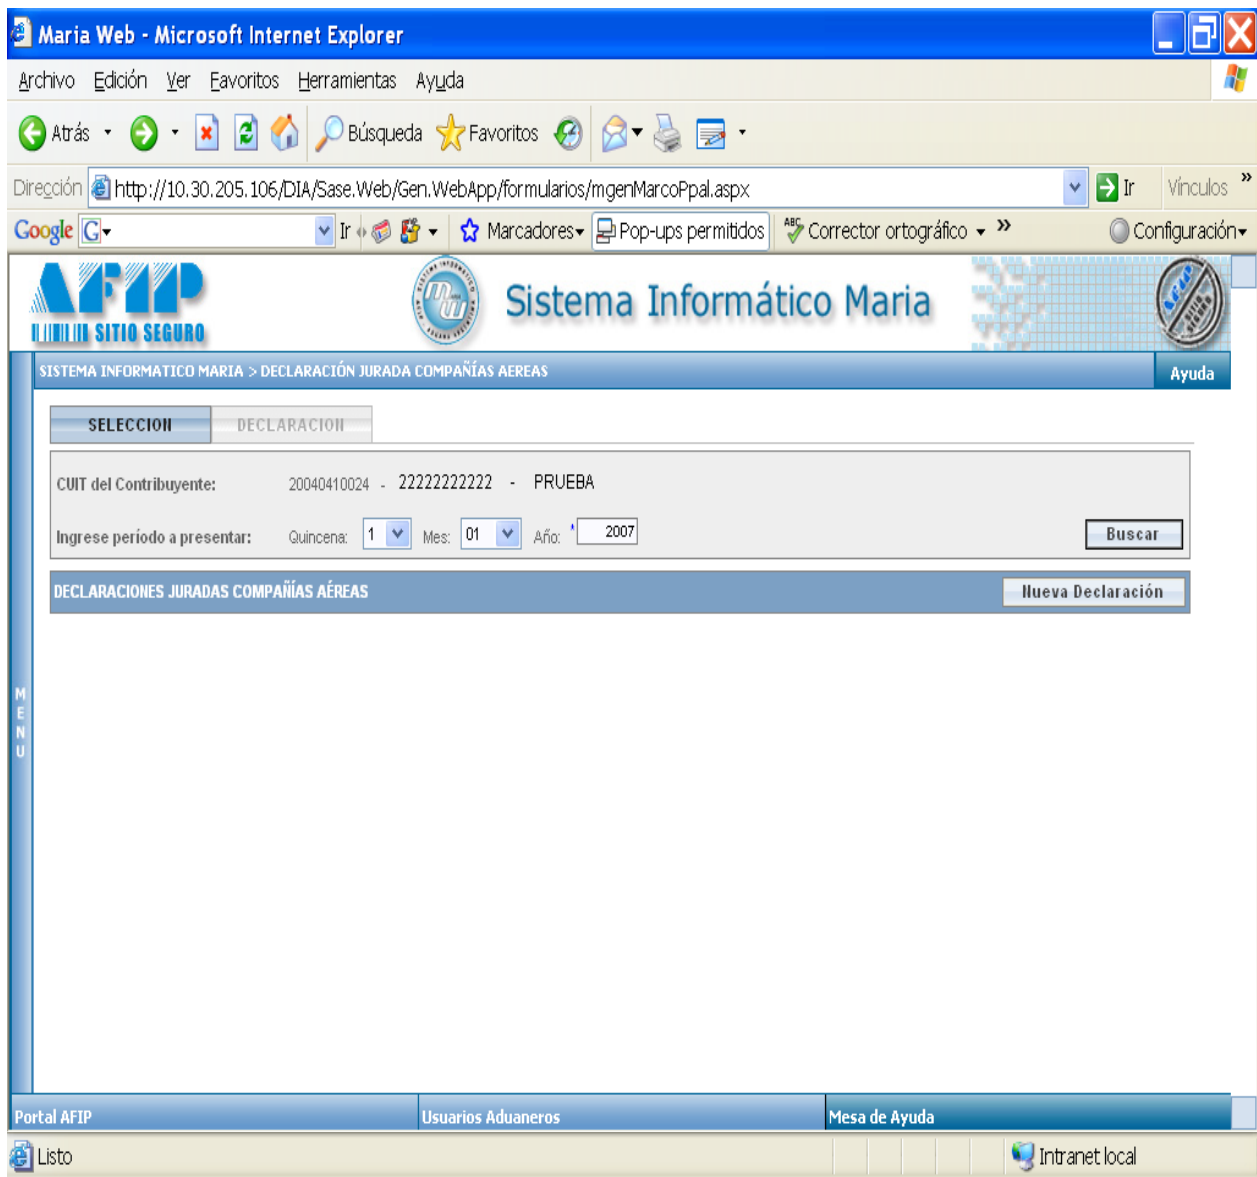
Maria Web - Microsoft Internet Explorer

Archivo Edición Ver Favoritos Herramientas Ayuda

Atrás Búsqueda Favoritos

Dirección http://10.30.205.106/DIA/Sase.Web/Gen.WebApp/formularios/mgenMarcoPpal.aspx Ir Vínculos »

Google G Ir Marcadores Pop-ups permitidos Corrector ortográfico » Configuración

AFIP SITIO SEGURO

Sistema Informático Maria

SISTEMA INFORMATICO MARIA > DECLARACIÓN JURADA COMPAÑÍAS AEREAS

Ayuda

SELECCION DECLARACION

CUIT del Contribuyente: 20040410024 - 22222222222 - PRUEBA

Ingrese período a presentar: Quincena: 1 Mes: 01 Año: * 2007 Buscar

DECLARACIONES JURADAS COMPAÑÍAS AÉREAS Nueva Declaración

MENU

Portal AFIP Usuarios Aduaneros Mesa de Ayuda

Listo Intranet local